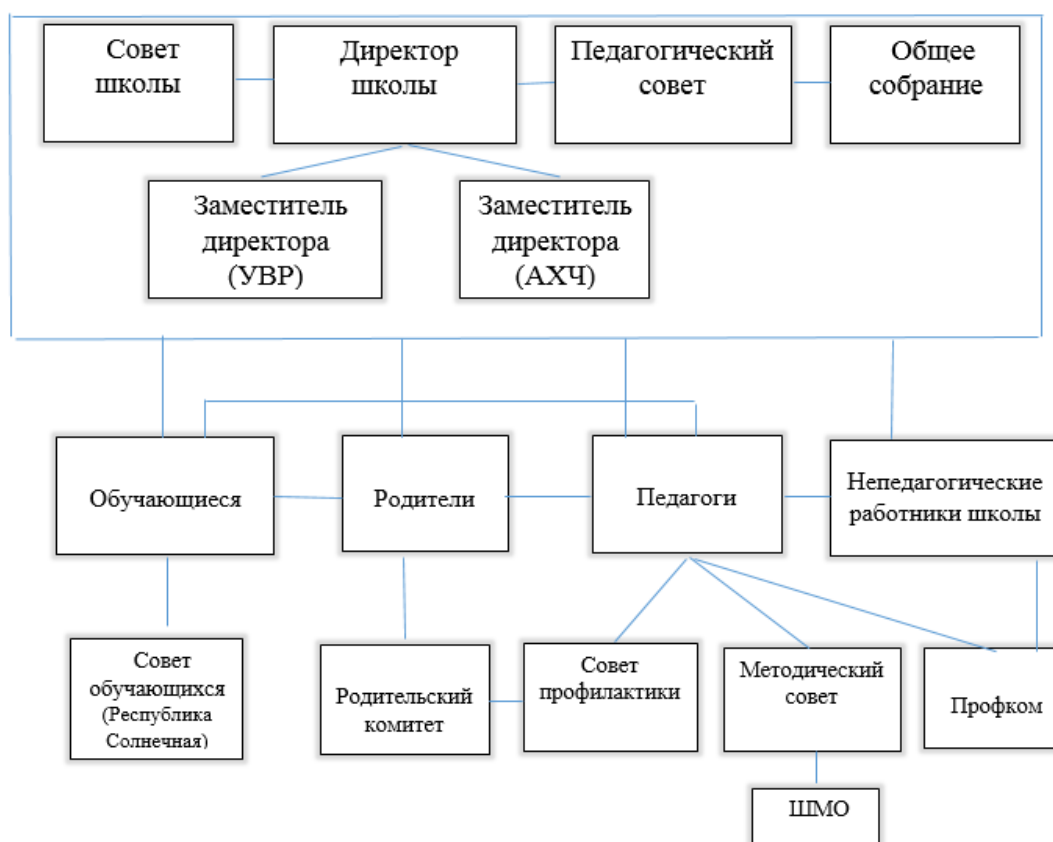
Совет школы

Директор школы

Педагогический совет

Общее собрание

Заместитель директора (УВР)

Заместитель директора (АХЧ)

Обучающиеся

Родители

Педагоги

Непедагогические работники школы

Совет обучающихся (Республика Солнечная)

Родительский комитет

Совет профилактики

Методический совет

Профком

ШМО